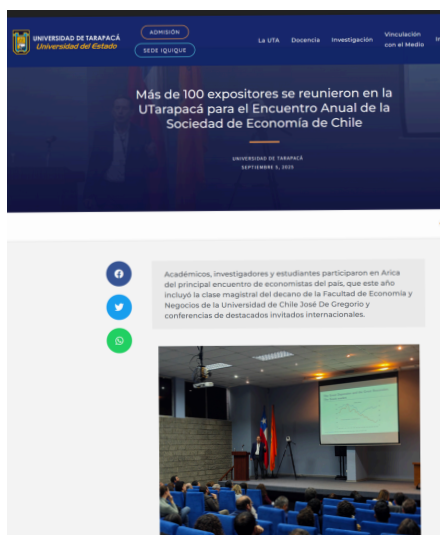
UNIVERSIDAD DE TARAPACÁ
Universidad del Estado

ADMISIÓN
SEDE IQUIQUE

La UTA Docencia Investigación Vinculación con el Medio

Más de 100 expositores se reunieron en la UTarapacá para el Encuentro Anual de la Sociedad de Economía de Chile

UNIVERSIDAD DE TARAPACÁ
SEPTIEMBRE 5, 2025

Académicos, investigadores y estudiantes participaron en Arica del principal encuentro de economistas del país, que este año incluyó la clase magistral del decano de la Facultad de Economía y Negocios de la Universidad de Chile José De Gregorio y conferencias de destacados invitados internacionales.